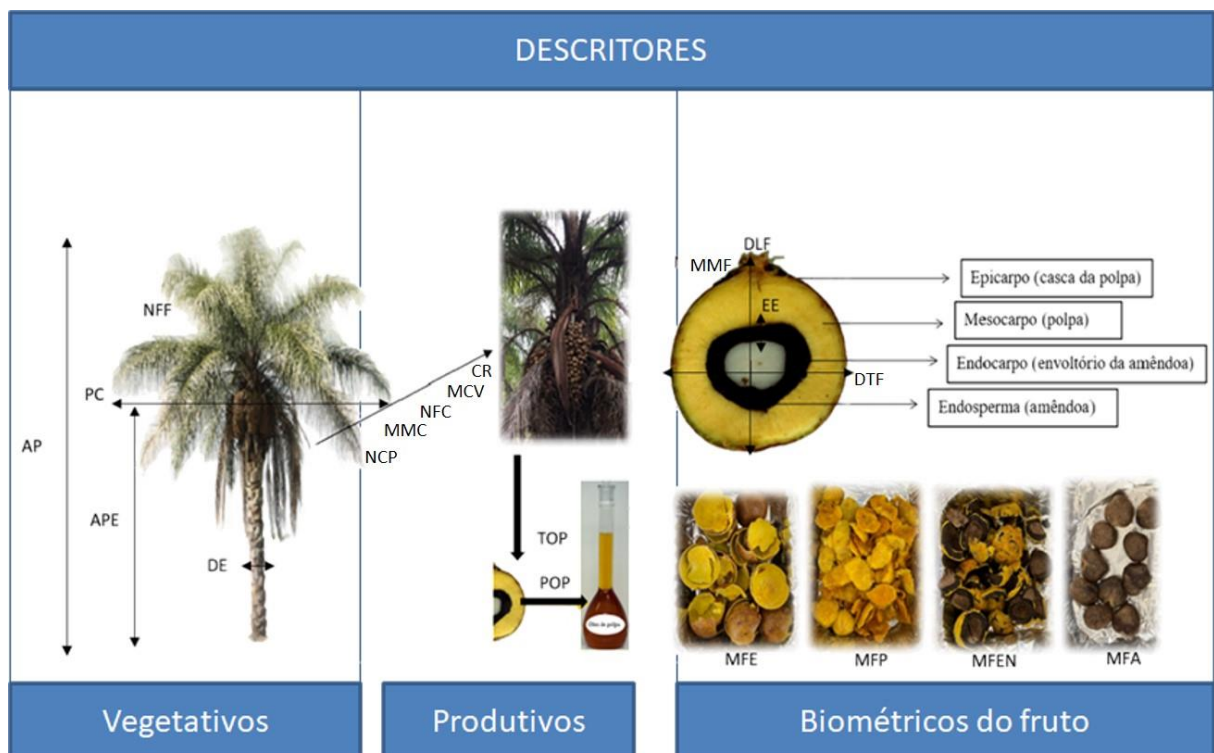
DESCRITORES

NFF
PC
AP
APE
DE

CR
MCV
NFC
MMC
NCP

TOP
POP
Óleo da polpa

DLF
MMF
EE
DTF

Epicarpo (casca da polpa)
Mesocarpo (polpa)
Endocarpo (envoltório da amêndoa)
Endosperma (amêndoa)

MFE
MFP
MFEN
MFA

Vegetativos

Produtivos

Biométricos do fruto